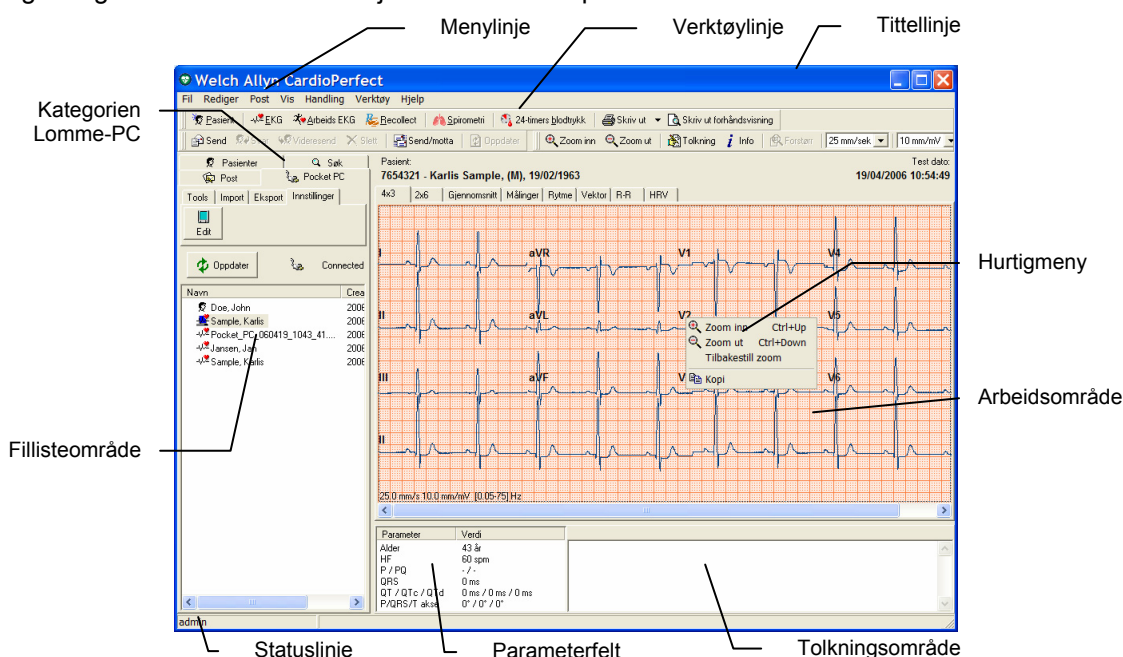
Menylinje

Verktøylinje

Tittellinje

Kategorien Lomme-PC

Welch Allyn CardioPerfect

Fil Rediger Post Vis Handling Verktøy Hjelp

Pasient EKG Arbeids EKG Recollect Spirometri 24-timers blodtrykk Skriv ut Skriv ut forhåndsvisning

Send Videresend Slett Send/motta Oppdater Zoom inn Zoom ut Tolkning Info Forstørr 25 mm/sek 10 mm/mV

Pasienter Søk
Post Pocket PC

Tools Import Eksport Innstillinger

Edit

Oppdater Connected

| Navn | Crea |
|---|---|
| Doe, John | 2006 |
| Sample, Karlis | 2006 |
| Pocket_PC 060419_1043_41.... | 2006 |
| Jansen, Jan | 2006 |
| Sample, Karlis | 2006 |

Pasient:
7654321 - Karlis Sample, (M), 19/02/1963

Test dato:
19/04/2006 10:54:49

4x3 2x6 Gjennomsnitt Målinger Rytme Vektor R-R HRV

I aVR V1 V4
II aVL V2 V5
III aVF V V6
II

Zoom inn Ctrl+Up
Zoom ut Ctrl+Down
Tilbakestill zoom
Kopi

25.0 mm/s 10.0 mm/mV [0.05-75] Hz

Hurtigmeny

Arbeidsområde

Fillisteområde

| Parameter | Verdi |
|---|---|
| Alder | 43 år |
| HF | 60 spm |
| P / PQ | - / - |
| QRS | 0 ms |
| QT / QTc / QTd | 0 ms / 0 ms / 0 ms |
| P/QRS/T akse | 0° / 0° / 0° |

admin

Statuslinie

Parameterfelt

Tolkningsområde